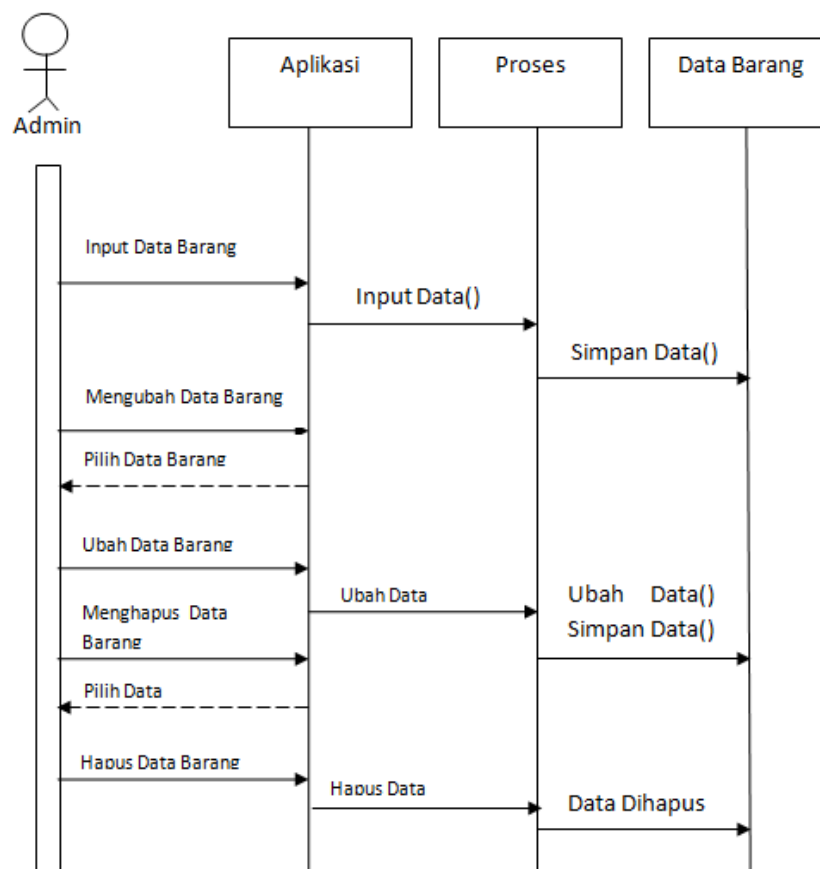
Admin

Aplikasi

Proses

Data Barang

Input Data Barang

Input Data()

Simpan Data()

Mengubah Data Barang

Pilih Data Barang

Ubah Data Barang

Ubah Data

Ubah Data()

Simpan Data()

Menghapus Data Barang

Pilih Data

Hapus Data Barang

Hapus Data

Data Dihapus